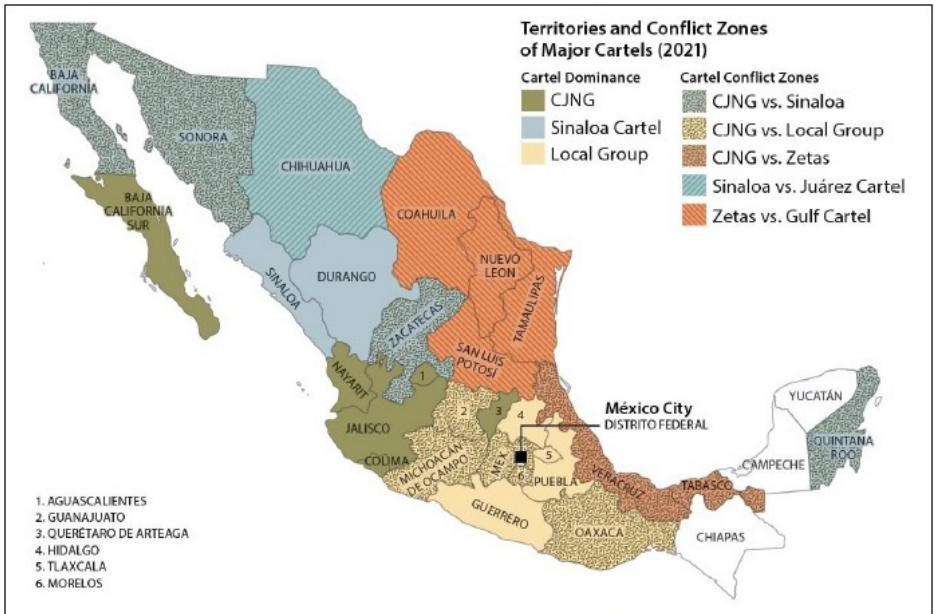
Territories and Conflict Zones of Major Cartels (2021)

Cartel Dominance
CJNG
Sinaloa Cartel
Local Group

Cartel Conflict Zones
CJNG vs. Sinaloa
CJNG vs. Local Group
CJNG vs. Zetas
Sinaloa vs. Juárez Cartel
Zetas vs. Gulf Cartel

BAJA CALIFORNIA
SONORA
CHIHUAHUA
BAJA CALIFORNIA SUR
COAHUILA
NUEVO LEON
TAMAULIPAS
SINALOA
DURANGO
ZACATECAS
SAN LUIS POTOSÍ
NAYARIT
1
2
3
4
5
6
JALISCO
COLIMA
MICHOACÁN DE OCAMPO
MEX
PUEBLA
GUERRERO
OAXACA
VERACRUZ
TABASCO
CHIAPAS
CAMPECHE
YUCATÁN
QUINTANA ROO
México City
DISTRITO FEDERAL

1. AGUASCALIENTES
2. GUANAJUATO
3. QUERÉTARO DE ARTEAGA
4. HIDALGO
5. TLAXCALA
6. MORELOS